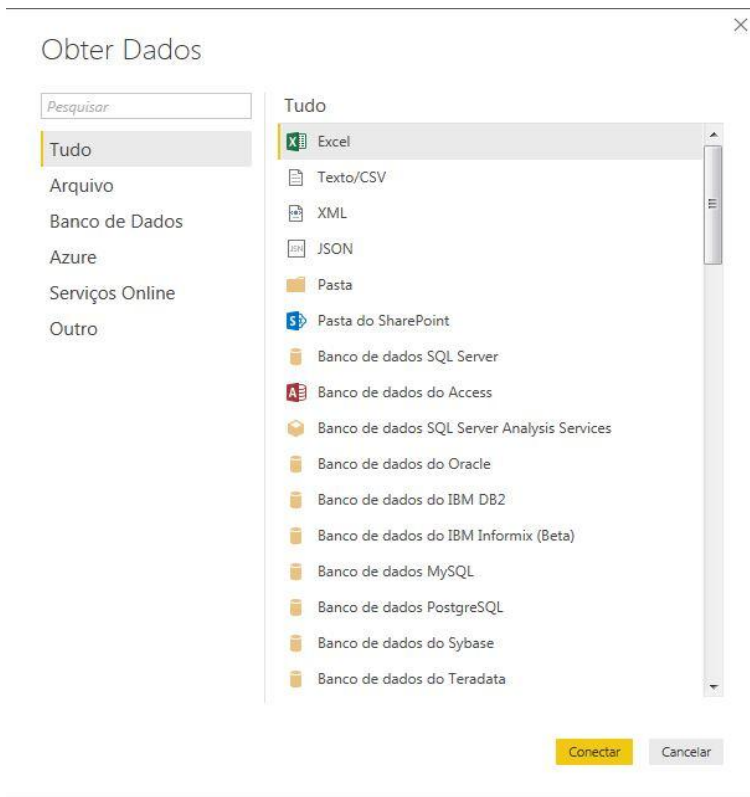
Obter Dados

×

Pesquisar

Tudo
Arquivo
Banco de Dados
Azure
Serviços Online
Outro

Tudo

Excel
Texto/CSV
XML
JSON
Pasta
Pasta do SharePoint
Banco de dados SQL Server
Banco de dados do Access
Banco de dados SQL Server Analysis Services
Banco de dados do Oracle
Banco de dados do IBM DB2
Banco de dados do IBM Informix (Beta)
Banco de dados MySQL
Banco de dados PostgreSQL
Banco de dados do Sybase
Banco de dados do Teradata

Conectar
Cancelar